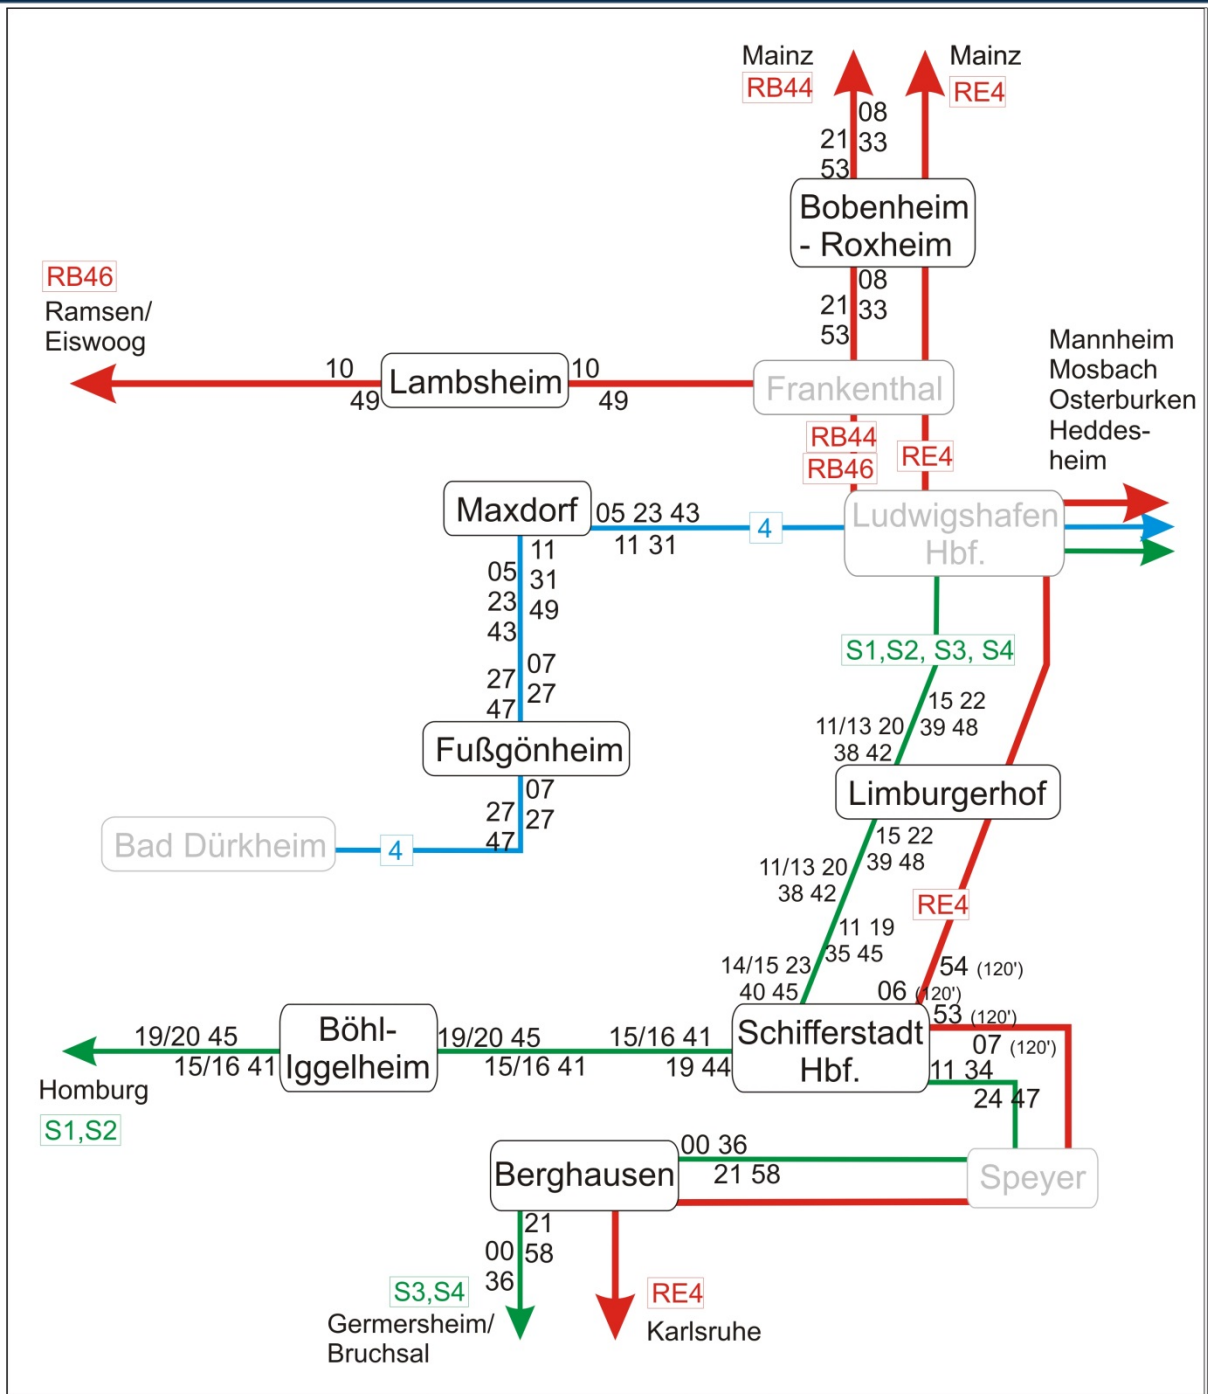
Mainz
RB44

Mainz
RE4

21
53
08
33

Bobenheim - Roxheim

21
53
08
33

RB46
Ramsen/ Eiswoog

10
49
Lambsheim
10
49

Frankenthal

Mannheim
Mosbach
Osterburken
Heddesheim

RB44
RB46
RE4

Maxdorf
05 23 43
11 31
4
Ludwigshafen Hbf.

05
23
43
11
31
49

27
47
07
27

S1,S2, S3, S4

15 22
39 48
11/13 20
38 42

Fußgönheim

27
47
07
27

Limburgerhof

Bad Dürkheim
4

15 22
39 48
11/13 20
38 42

RE4

11 19
35 45
14/15 23
40 45

54 (120')
06 (120')
53 (120')
07 (120')

19/20 45
15/16 41
Böhl-Iggelheim
19/20 45
15/16 41
15/16 41
19 44
Schifferstadt Hbf.
11 34
24 47

Homburg
S1,S2

Berghausen
00 36
21 58
Speyer

00
36
21
58

S3,S4
Germersheim/ Bruchsal

RE4
Karlsruhe